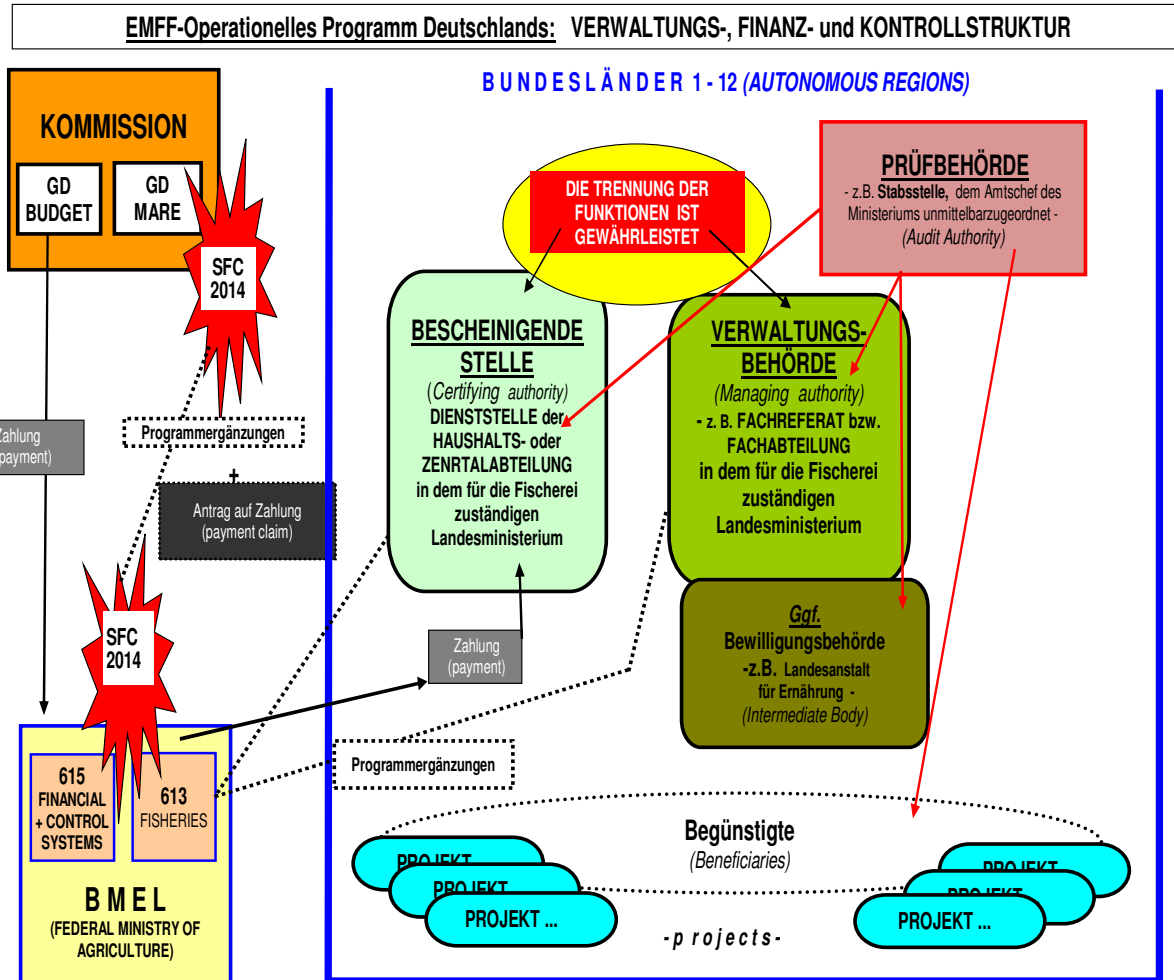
EMFF-Operationelles Programm Deutschlands: VERWALTUNGS-, FINANZ- und KONTROLLSTRUKTUR

KOMMISSION

GD BUDGET

GD MARE

SFC 2014

Zahlung (payment)

Programmergänzungen

+

Antrag auf Zahlung (payment claim)

SFC 2014

615 FINANCIAL + CONTROL SYSTEMS

613 FISHERIES

B M E L
(FEDERAL MINISTRY OF AGRICULTURE)

B U N D E S L Ä N D E R 1 - 12 (AUTONOMOUS REGIONS)

DIE TRENNUNG DER FUNKTIONEN IST GEWÄHRLEISTET

PRÜFBEHÖRDE
- z.B. Stabsstelle, dem Amtschef des Ministeriums unmittelbarzugeordnet -
(Audit Authority)

BESCHEINIGENDE STELLE
(Certifying authority)
DIENSTSTELLE der HAUSHALTS- oder ZENRTALABTEILUNG in dem für die Fischerei zuständigen Landesministerium

VERWALTUNGS-BEHÖRDE
(Managing authority)
- z. B. FACHREFERAT bzw. FACHABTEILUNG in dem für die Fischerei zuständigen Landesministerium

Ggf.
Bewilligungsbehörde
-z.B. Landesanstalt für Ernährung -
(Intermediate Body)

Zahlung (payment)

Programmergänzungen

Begünstigte
(Beneficiaries)

PROJEKT ...
PROJEKT ...
PROJEKT ...

PROJEKT ...
PROJEKT ...
PROJEKT ...

- p r o j e c t s -